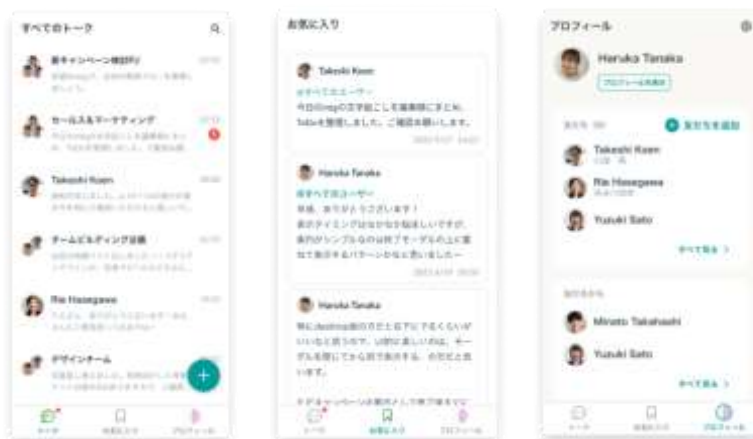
すべてのトーク

新キャンペーン検討PJ
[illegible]

セールス&マーケティング
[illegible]

Takeshi Koen
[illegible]

チームビルディング企画
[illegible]

Rie Hasegawa
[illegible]

デザインチーム
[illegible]

トーク
お気に入り
プロフィール

お気に入り

Takeshi Koen
#すべてのトーク
今日のmtgの文字起こしを議事録にまとめ、todoを整理しました。ご確認お願いします。
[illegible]

Haruka Tanaka
#すべてのトーク
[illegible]
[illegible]

Haruka Tanaka
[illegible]

トーク
お気に入り
プロフィール

プロフィール

Haruka Tanaka
プロフィールを編集

友だち
友だちを追加

Takeshi Koen
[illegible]

Rie Hasegawa
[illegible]

Yusuki Sato

すべて見る >

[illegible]

Minato Takahashi

Yusuki Sato

すべて見る >

トーク
お気に入り
プロフィール